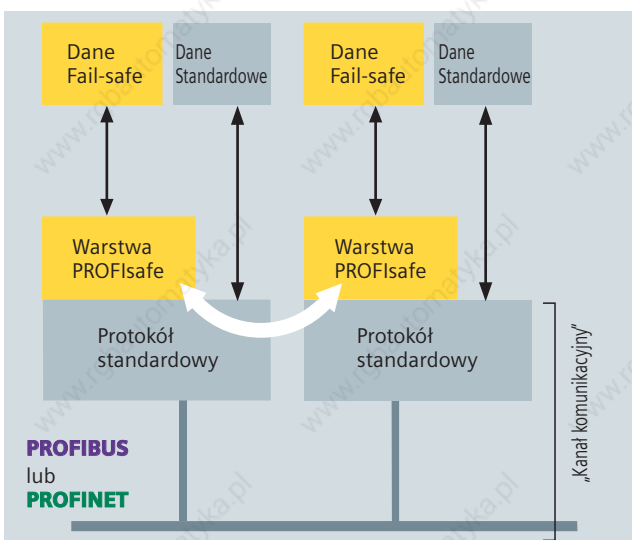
Dane Fail-safe

Dane Standardowe

Dane Fail-safe

Dane Standardowe

Warstwa PROFIsafe

Warstwa PROFIsafe

Protokół standardowy

Protokół standardowy

„Kanał komunikacyjny”

PROFIBUS
lub
PROFINET

www.robotomatyka.pl